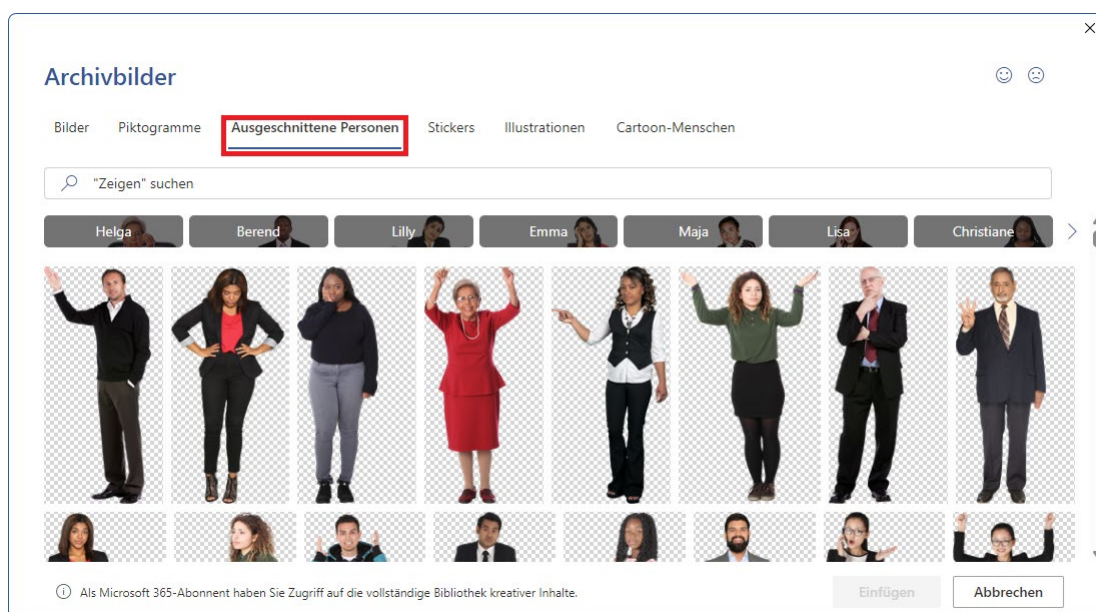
Archivbilder

Bilder Piktogramme Ausgeschnittene Personen Stickers Illustrationen Cartoon-Menschen

"Zeigen" suchen

Helga Berend Lilly Emma Maja Lisa Christiane

Als Microsoft 365-Abonnent haben Sie Zugriff auf die vollständige Bibliothek kreativer Inhalte.

Einfügen Abbrechen